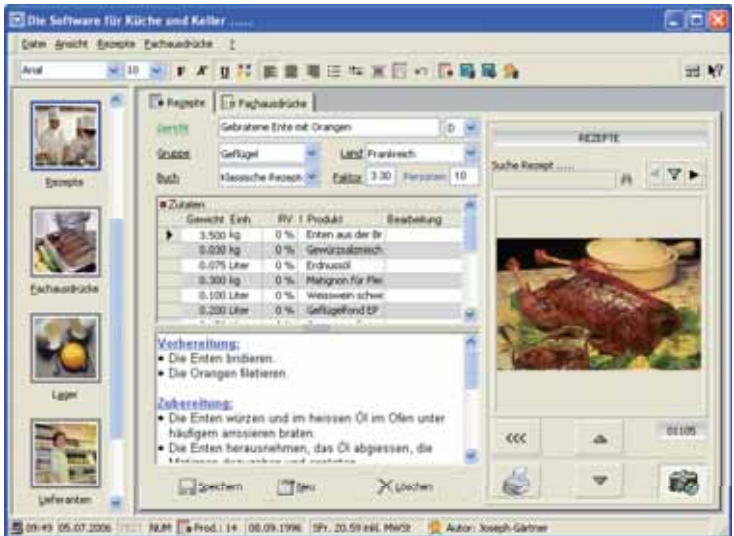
Die Software für Küche und Keller .....

Datei Ansicht Rezepte Fachausdrücke ?

Arial 10

Rezepte

Fachausdrücke

Lager

Lieferanten

Rezepte | Fachausdrücke

Gericht: Gebratene Ente mit Orangen D

Gruppe: Geflügel Land: Frankreich

Buch: Klassische Rezept Faktor: 3.30 Personen: 10

Zutaten

| | Gewicht | Einh | RV | Produkt | Bearbeitung |
|---|---|---|---|---|---|
| ▶ | 3.500 | kg | 0 % | Enten aus der Br | |
| | 0.030 | kg | 0 % | Gewürzsalzmisch | |
| | 0.075 | Liter | 0 % | Erdnussöl | |
| | 0.300 | kg | 0 % | Matignon für Fle | |
| | 0.100 | Liter | 0 % | Weisswein schwe | |
| | 0.200 | Liter | 0 % | Geflügelfond EP | |

Vorbereitung:
• Die Enten bridieren.
• Die Orangen filetieren.

Zubereitung:
• Die Enten würzen und im heissen Öl im Ofen unter häufigem arrosieren braten.
• Die Enten herausnehmen, das Öl abgiessen, die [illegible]

Speichern Neu Löschen

REZEPTE

Suche Rezept .....

<<<

01105

09:49 05.07.2006 TEXT NUM Prod.: 14 08.09.1996 SFr. 20.59 inkl. MWSt Autor: Joseph Gärtner